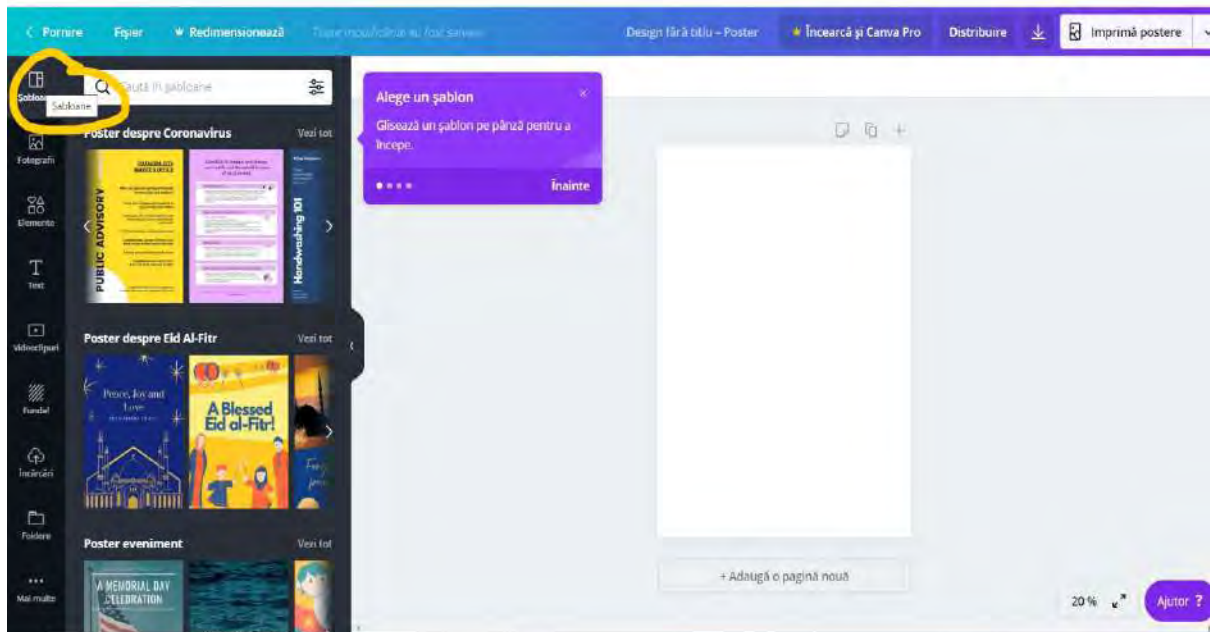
< Pornire Fișier Redimensionează Toate modificările au fost salvate Design fără titlu – Poster Încearcă și Canva Pro Distribuire Imprimă postere

Șabloane
Șabloane
Fotografii
Elemente
Text
Videoclipuri
Fundal
Încărcări
Foldere
Mai multe

Caută în șabloane

Poster despre Coronavirus Vezi tot
PUBLIC ADVISORY
Handwashing 101

Poster despre Eid Al-Fitr Vezi tot
Peace, Joy and Love
A Blessed Eid al-Fitr!

Poster eveniment Vezi tot
A MEMORIAL DAY CELEBRATION

Alege un șablon
Glisează un șablon pe pânză pentru a începe.
Înainte

+ Adaugă o pagină nouă

20 %
Ajutor ?